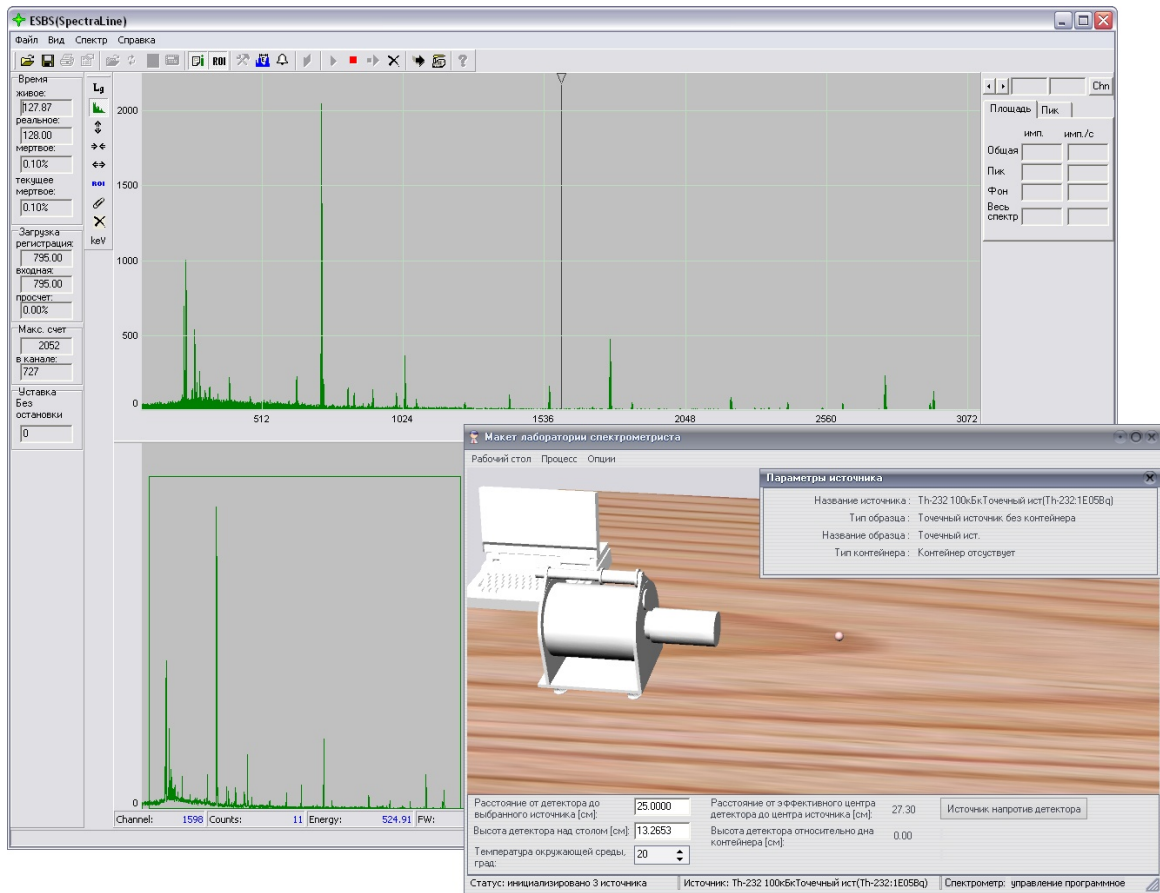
ESBS(SpectraLine)

Файл Вид Спектр Справка

Время
живое:
127.87
реальное:
128.00
мертвое:
0.10%
текущее мертвое:
0.10%

Загрузка
регистрация:
795.00
входная:
795.00
просчет:
0.00%

Макс. счет
2052
в канале:
727

Уставка
Без остановки
0

Lg
ROI
keV

2000
1500
1000
500
0
512
1024
1536
2048
2560
3072

0

Channel: 1598 Counts: 11 Energy: 524.91 FW:

Chn
Площадь Пик
имп. имп./с
Общая
Пик
Фон
Весь спектр

Макет лаборатории спектрометриста
Рабочий стол Процесс Опции

Параметры источника
Название источника : Th-232 100кБкТочечный ист(Th-232:1E05Bq)
Тип образца : Точечный источник без контейнера
Название образца : Точечный ист.
Тип контейнера : Контейнер отсутствует

Расстояние от детектора до выбранного источника [см]: 25.0000
Высота детектора над столом [см]: 13.2653
Температура окружающей среды, град: 20
Расстояние от эффективного центра детектора до центра источника [см]: 27.30
Высота детектора относительно дна контейнера [см]: 0.00
Источник напротив детектора

Статус: инициализировано 3 источника | Источник: Th-232 100кБкТочечный ист(Th-232:1E05Bq) | Спектрометр: управление программное